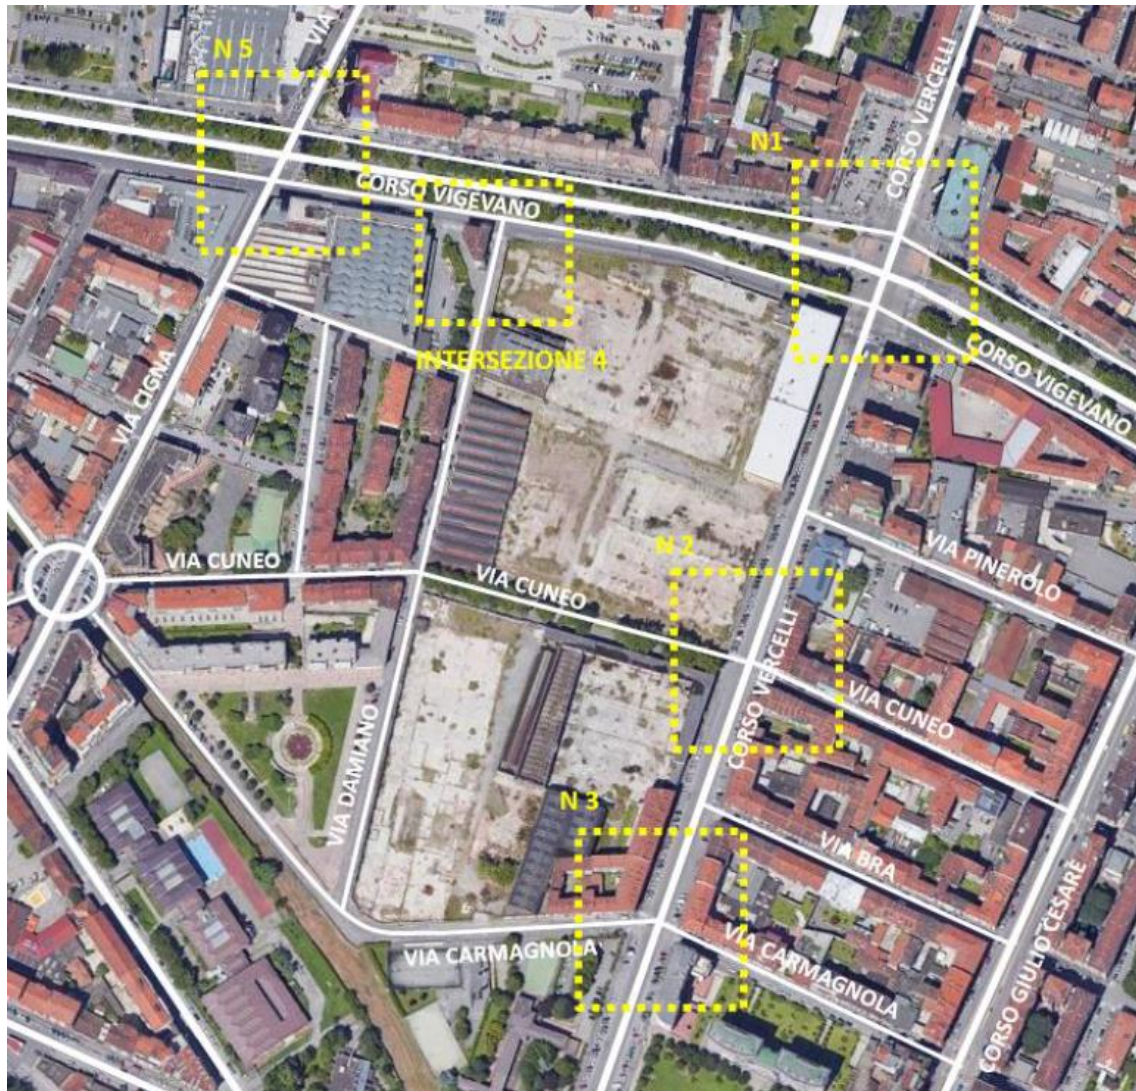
N 5

VIA

N1

CORSO VERCELLI

CORSO VIGEVANO

INTERSEZIONE 4

CORSO VIGEVANO

VIA CIGNA

VIA PINEROLO

N 2

VIA CUNEO

VIA CUNEO

VIA CUNEO

CORSO VERCELLI

VIA DAMIANO

N 3

VIA BRA

CORSO GIULIO CESARE

VIA CARMAGNOLA

VIA CARMAGNOLA